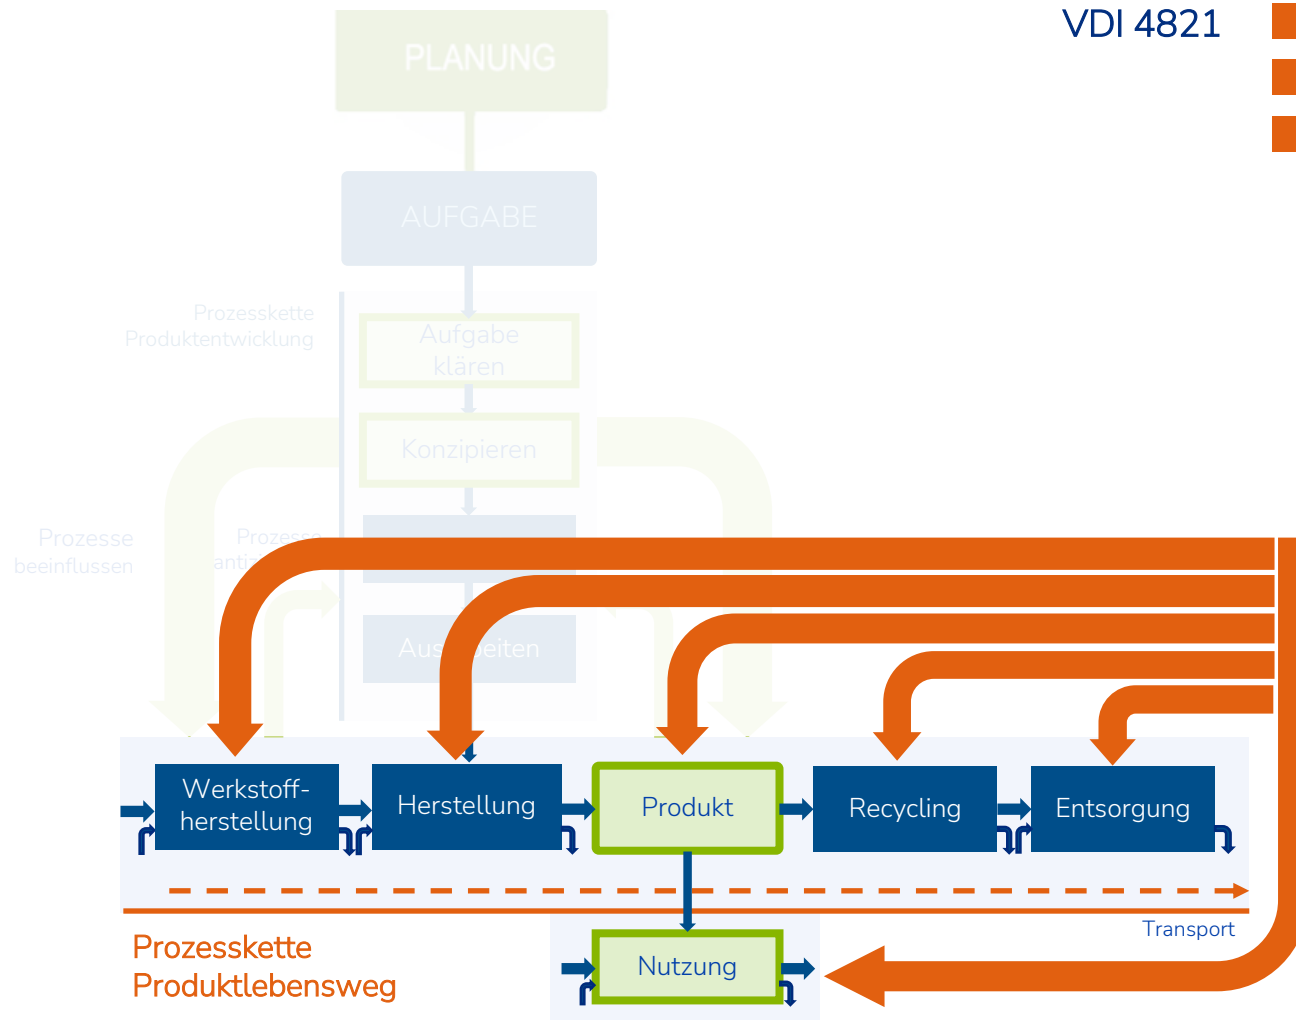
VDI 4821

PLANUNG

AUFGABE

Prozesskette Produktentwicklung

Aufgabe klären

Konzipieren

Prozesse beeinflussen

Prozesse anti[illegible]

Aus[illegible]beiten

Werkstoffherstellung

Herstellung

Produkt

Recycling

Entsorgung

Transport

Prozesskette Produktlebensweg

Nutzung